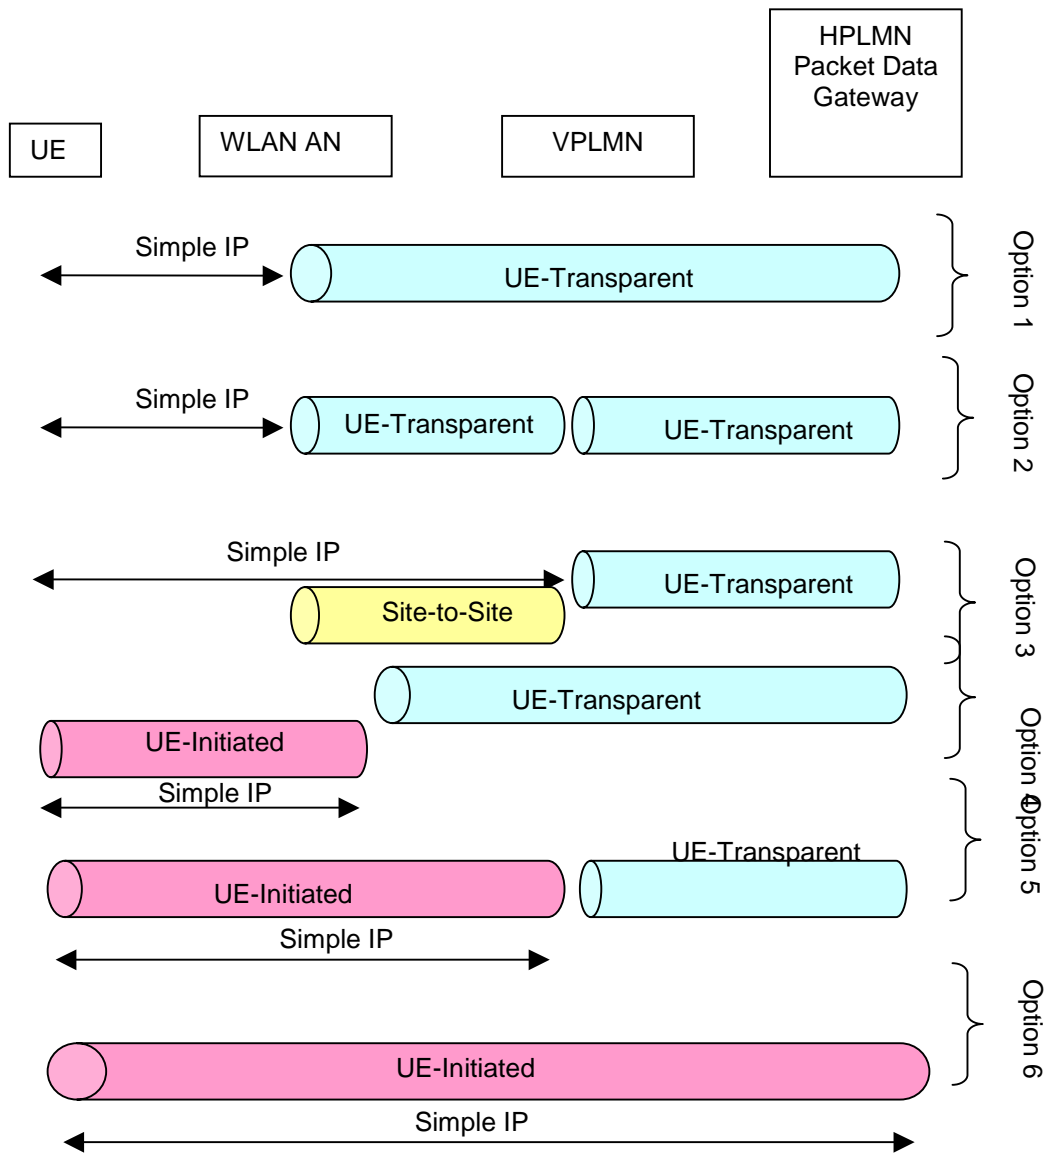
HPLMN Packet Data Gateway

UE

WLAN AN

VPLMN

Simple IP

UE-Transparent

Option 1

Simple IP

UE-Transparent

UE-Transparent

Option 2

Simple IP

UE-Transparent

Site-to-Site

Option 3

UE-Transparent

UE-Initiated

Option 4

Simple IP

UE-Transparent

UE-Initiated

Option 5

Simple IP

Option 6

UE-Initiated

Simple IP